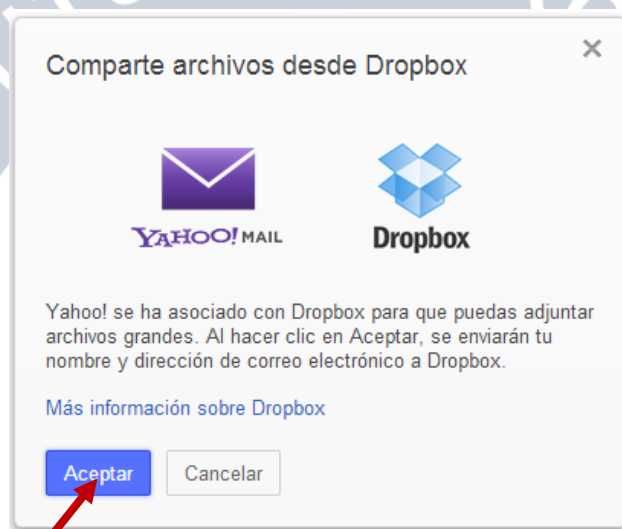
Comparte archivos desde Dropbox

×

YAHOO! MAIL

Dropbox

Yahoo! se ha asociado con Dropbox para que puedas adjuntar archivos grandes. Al hacer clic en Aceptar, se enviarán tu nombre y dirección de correo electrónico a Dropbox.

Más información sobre Dropbox

Aceptar

Cancelar